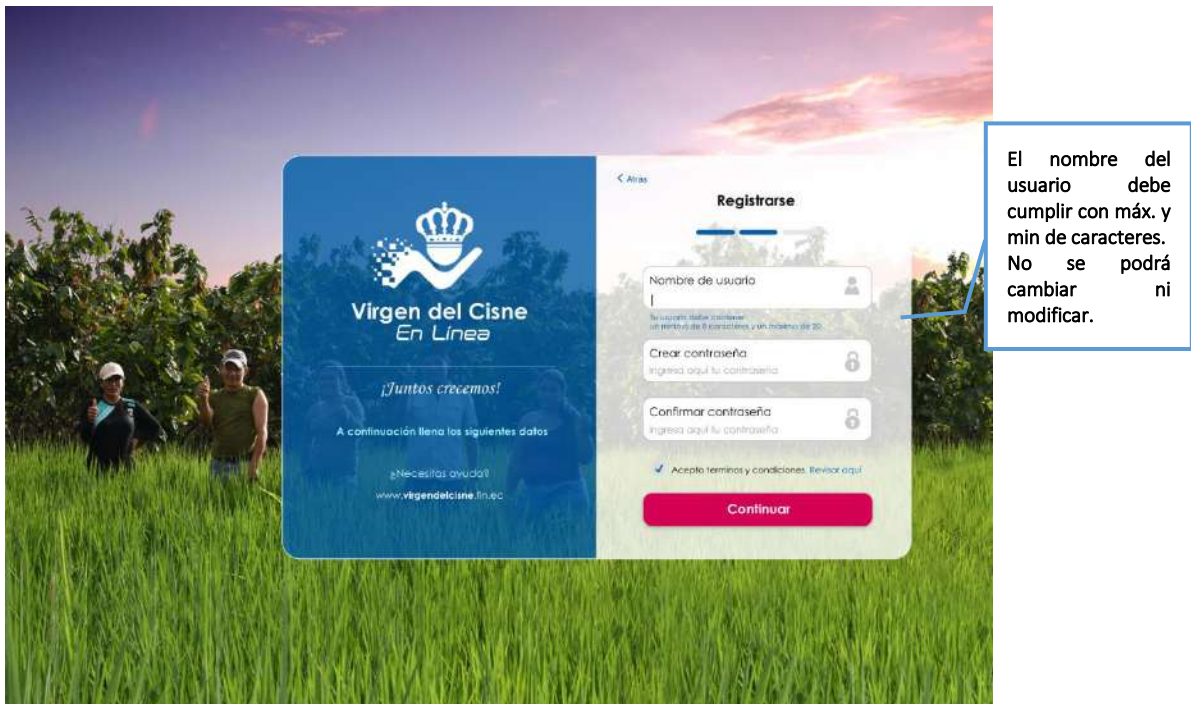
Virgen del Cisne
En Línea

¡Juntos crecemos!

A continuación llena los siguientes datos

¿Necesitas ayuda?
www.virgendelcisne.fin.ec

< Atrás

Registrarse

Nombre de usuario

Tu usuario debe contener un mínimo de 8 caracteres y un máximo de 20

Crear contraseña
Ingresa aquí tu contraseña

Confirmar contraseña
Ingresa aquí tu contraseña

Acepto terminos y condiciones. Revisar aquí

Continuar

El nombre del usuario debe cumplir con máx. y min de caracteres. No se podrá cambiar ni modificar.